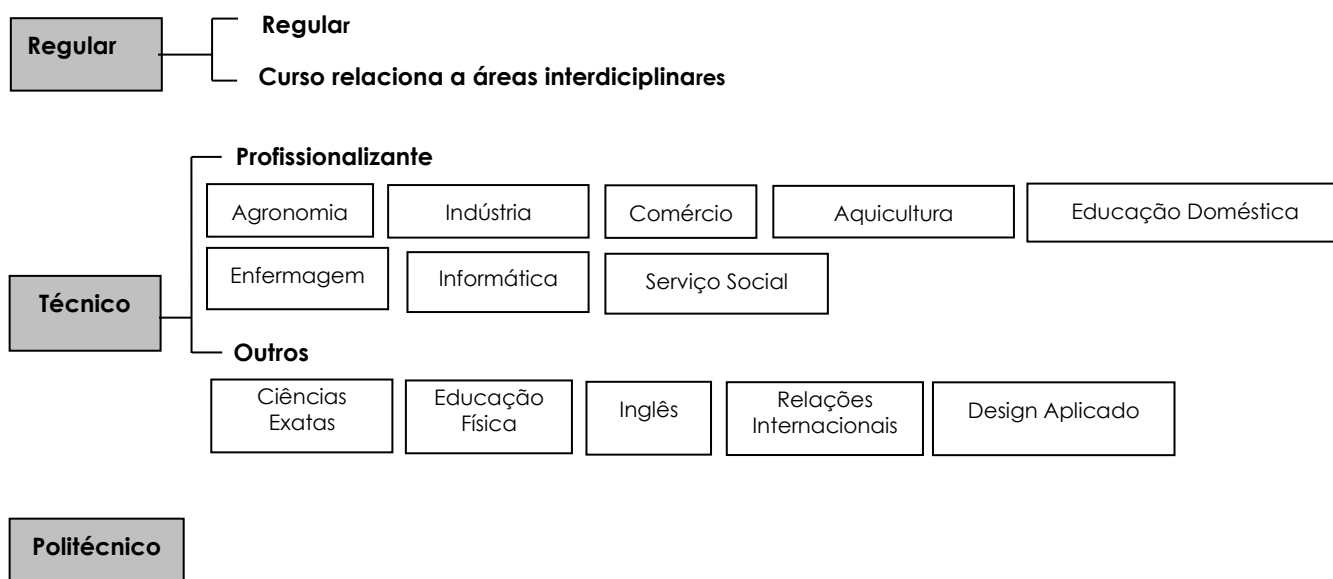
Regular

Regular

Curso relaciona a áreas interdiciplinares

Profissionalizante

Agronomia

Indústria

Comércio

Aquicultura

Educação Doméstica

Enfermagem

Informática

Serviço Social

Técnico

Outros

Ciências Exatas

Educação Física

Inglês

Relações Internacionais

Design Aplicado

Politécnico